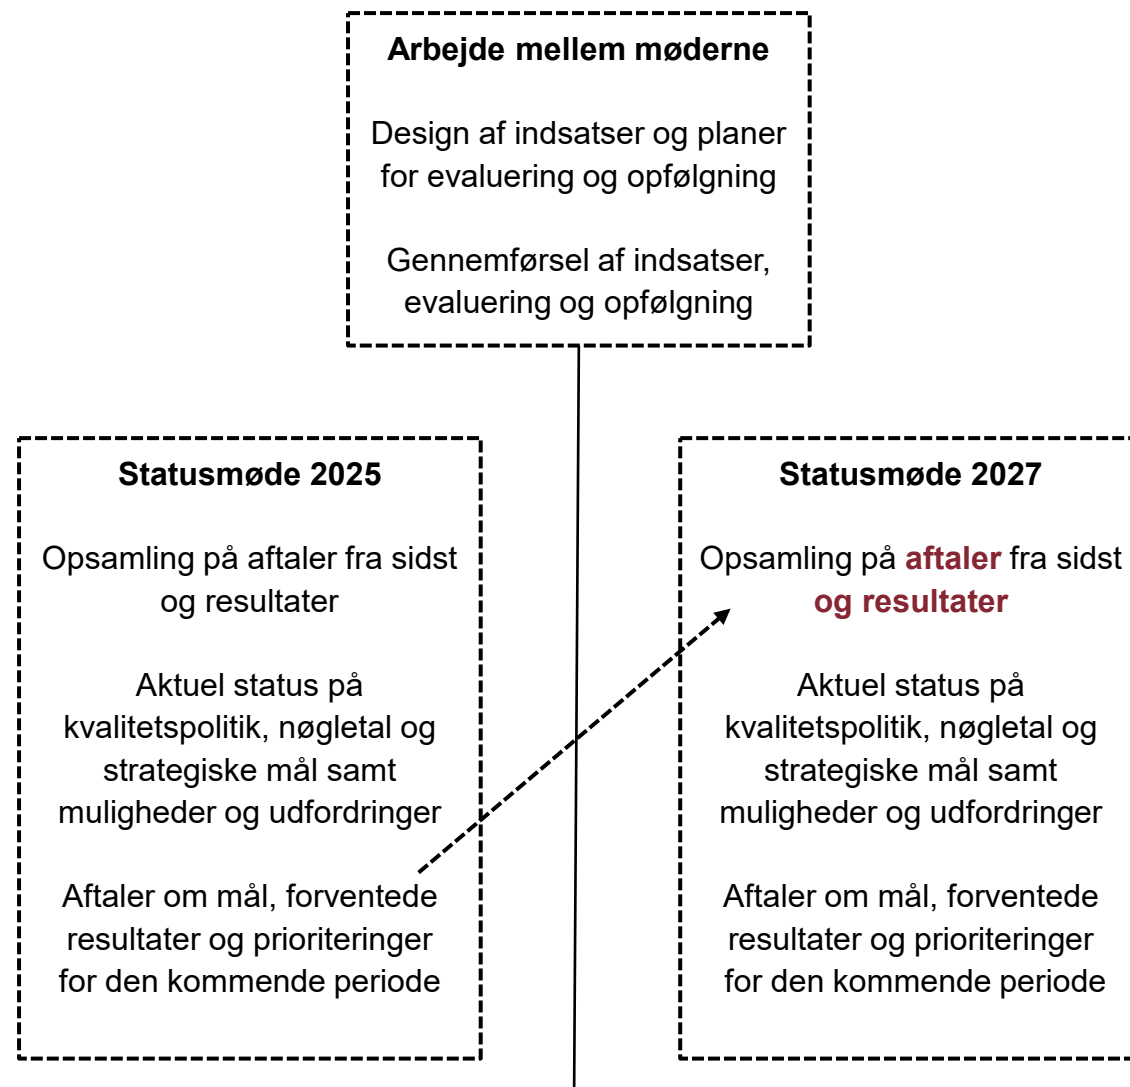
**Arbejde mellem møderne**

Design af indsatser og planer for evaluering og opfølgning

Gennemførsel af indsatser, evaluering og opfølgning

**Statusmøde 2025**

Opsamling på aftaler fra sidst og resultater

Aktuel status på kvalitetspolitik, nøgletal og strategiske mål samt muligheder og udfordringer

Aftaler om mål, forventede resultater og prioriteringer for den kommende periode

**Statusmøde 2027**

Opsamling på **aftaler** fra sidst **og resultater**

Aktuel status på kvalitetspolitik, nøgletal og strategiske mål samt muligheder og udfordringer

Aftaler om mål, forventede resultater og prioriteringer for den kommende periode